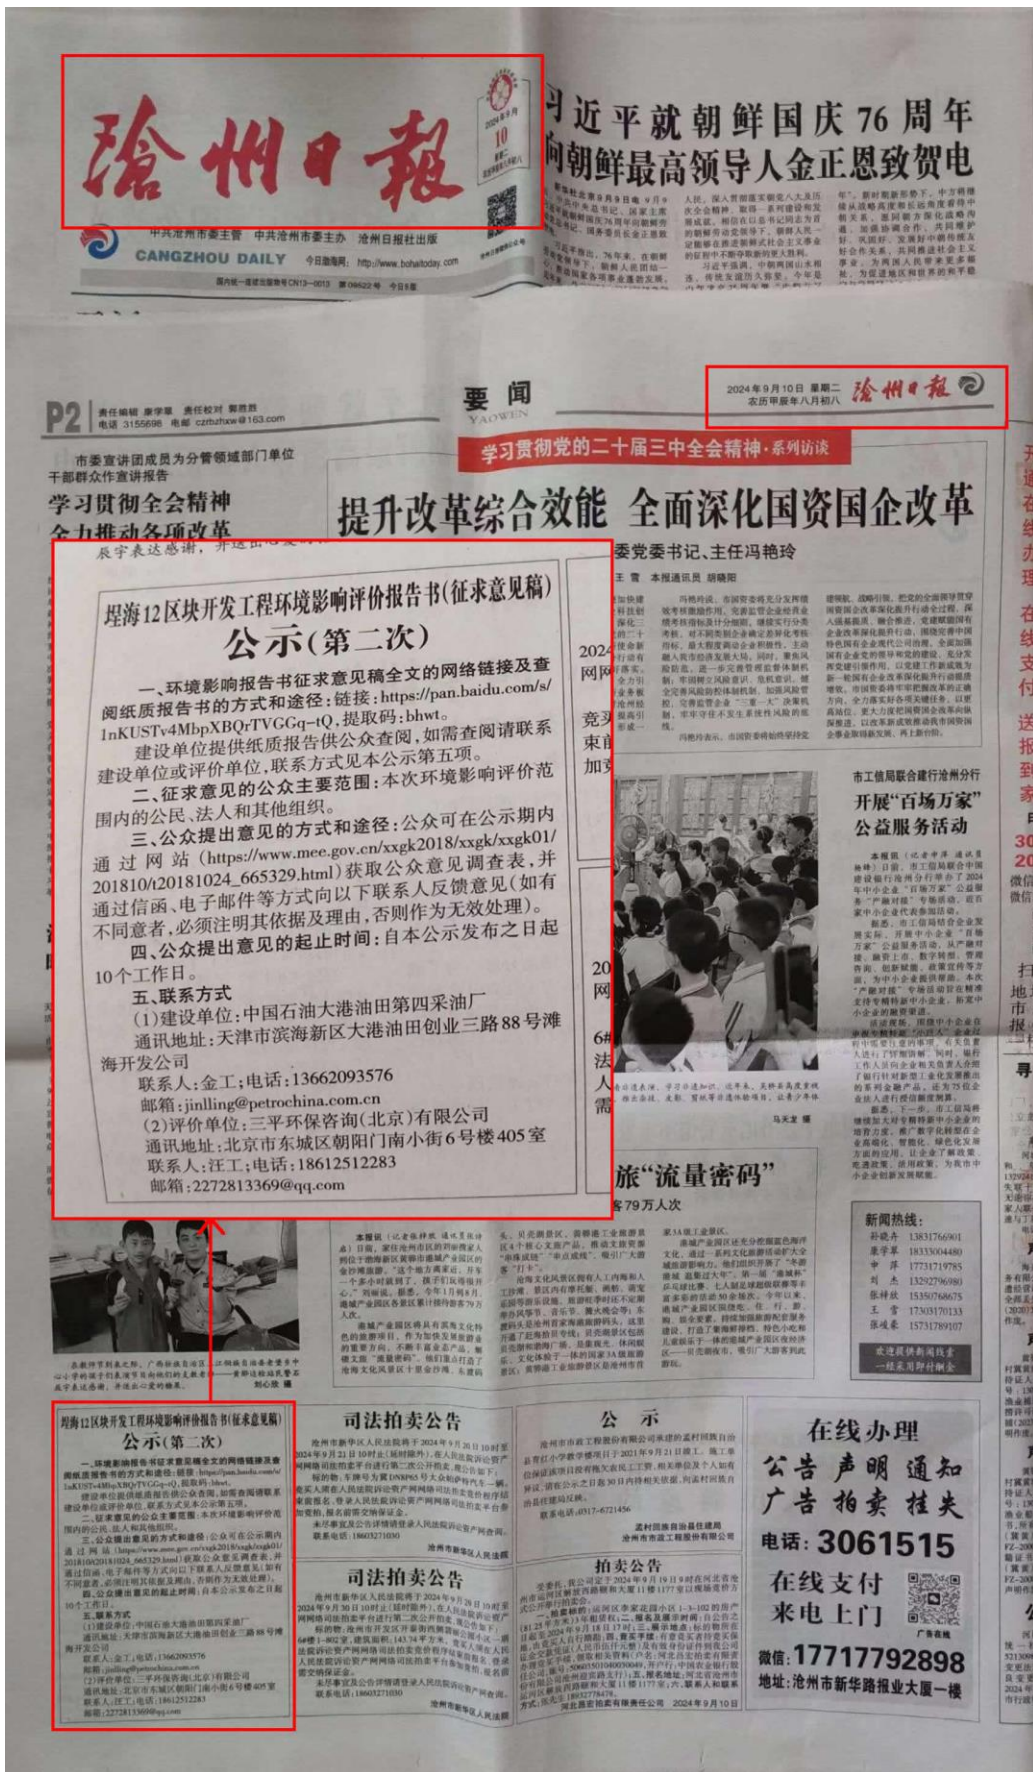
滄州日報

CANGZHOU DAILY

中共沧州市委主管 中共沧州市委主办 沧州日报社出版

习近平就朝鲜国庆76周年向朝鲜最高领导人金正恩致贺电

P2 要闻 YAOWEN

2024年9月10日 星期二 农历甲辰年八月初八 滄州日報

市委宣讲团成员为分管领域部门单位干部群众作宣讲报告

学习贯彻全会精神 全力推动各项改革

学习贯彻党的二十届三中全会精神·系列访谈

提升改革综合效能 全面深化国资国企改革

委党委书记、主任冯艳玲

埕海12区块开发工程环境影响评价报告书(征求意见稿)公示(第二次)

一、环境影响报告书征求意见稿全文的网络链接及查阅纸质报告书的方式和途径:链接:https://pan.baidu.com/s/1nKUSTv4MbpXBQrTVGGq-tQ,提取码:bhwt。

建设单位提供纸质报告供公众查阅,如需查阅请联系建设单位或评价单位,联系方式见本公示第五项。

二、征求意见的公众主要范围:本次环境影响评价范围内的公民、法人和其他组织。

三、公众提出意见的方式和途径:公众可在公示期内通过网站(https://www.mee.gov.cn/xxgk2018/xxgk/xxgk01/201810/t20181024_665329.html)获取公众意见调查表,并通过信函、电子邮件等方式向以下联系人反馈意见(如有不同意者,必须注明其依据及理由,否则作为无效处理)。

四、公众提出意见的起止时间:自本公示发布之日起10个工作日。

五、联系方式

(1)建设单位:中国石油大港油田第四采油厂

通讯地址:天津市滨海新区大港油田创业三路88号滩海开发公司

联系人:金工;电话:13662093576

邮箱:jinlling@petrochina.com.cn

(2)评价单位:三平环保咨询(北京)有限公司

通讯地址:北京市东城区朝阳门南小街6号楼405室

联系人:汪工;电话:18612512283

邮箱:2272813369@qq.com

市工信局联合建行沧州分行 开展"百场万家"公益服务活动

旅"流量密码"

客79万人次

新闻热线:

司法拍卖公告

公示

拍卖公告

在线办理 公告 声明 通知 广告 拍卖 挂失

电话:3061515

在线支付 来电上门

微信:17717792898

地址:沧州市新华路报业大厦一楼